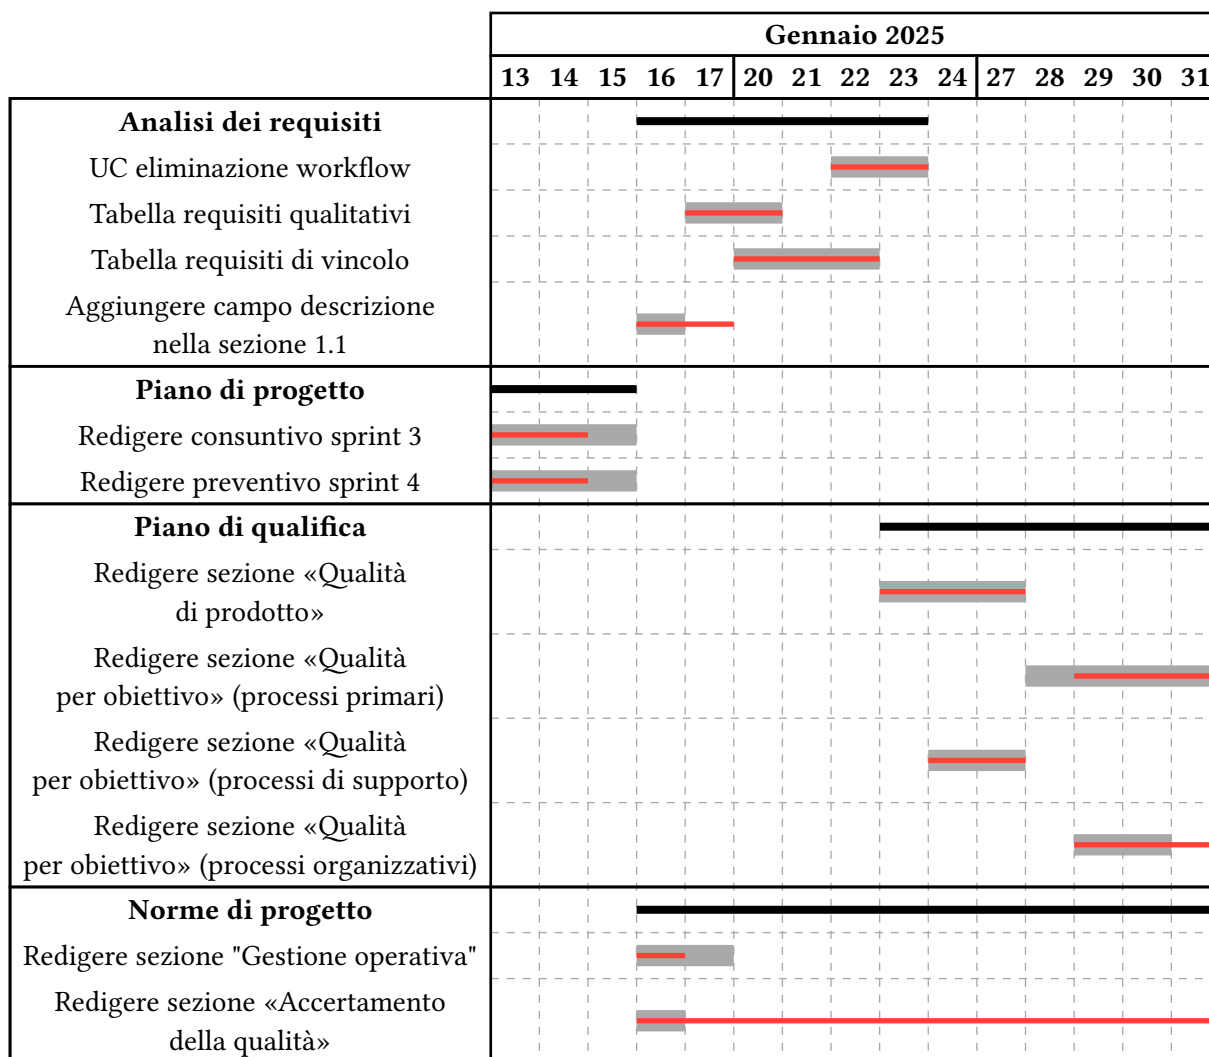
Gennaio 2025

13 14 15 16 17 20 21 22 23 24 27 28 29 30 31

**Analisi dei requisiti**

UC eliminazione workflow

Tabella requisiti qualitativi

Tabella requisiti di vincolo

Aggiungere campo descrizione nella sezione 1.1

**Piano di progetto**

Redigere consuntivo sprint 3

Redigere preventivo sprint 4

**Piano di qualifica**

Redigere sezione «Qualità di prodotto»

Redigere sezione «Qualità per obiettivo» (processi primari)

Redigere sezione «Qualità per obiettivo» (processi di supporto)

Redigere sezione «Qualità per obiettivo» (processi organizzativi)

**Norme di progetto**

Redigere sezione "Gestione operativa"

Redigere sezione «Accertamento della qualità»